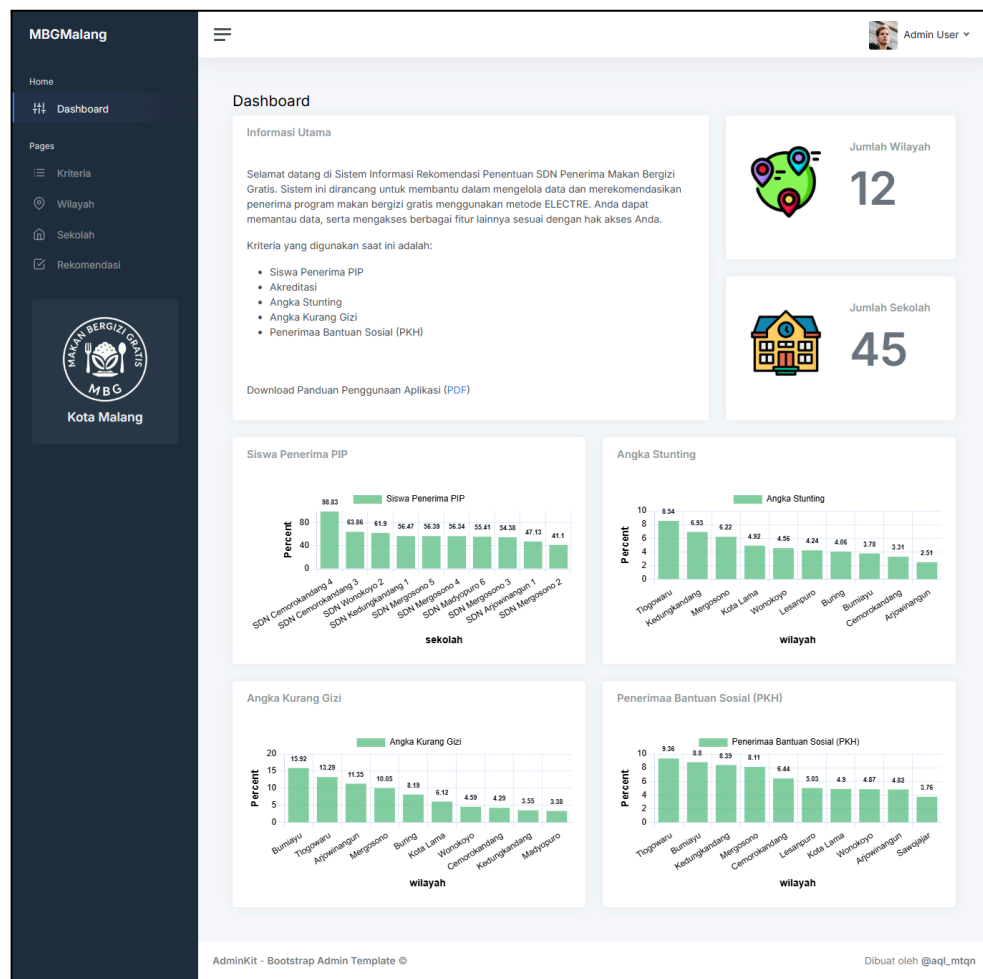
MBGMalang

Home

Dashboard

Pages

Kriteria

Wilayah

Sekolah

Rekomendasi

MAKAN BERGIZI GRATIS
MBG

Kota Malang

Admin User

Dashboard

Informasi Utama

Selamat datang di Sistem Informasi Rekomendasi Penentuan SDN Penerima Makan Bergizi Gratis. Sistem ini dirancang untuk membantu dalam mengelola data dan merekomendasikan penerima program makan bergizi gratis menggunakan metode ELECTRE. Anda dapat memantau data, serta mengakses berbagai fitur lainnya sesuai dengan hak akses Anda.

Kriteria yang digunakan saat ini adalah:

- Siswa Penerima PIP
- Akreditasi
- Angka Stunting
- Angka Kurang Gizi
- Penerimaa Bantuan Sosial (PKH)

Download Panduan Penggunaan Aplikasi (PDF)

Jumlah Wilayah
12

Jumlah Sekolah
45

Siswa Penerima PIP

Siswa Penerima PIP

Percent
0
40
80

98.83 63.86 61.9 56.47 56.39 56.34 55.41 54.38 47.13 41.1

SDN Cemorokandang 4
SDN Cemorokandang 3
SDN Wonokoyo 2
SDN Kedungkandang 1
SDN Mergosono 5
SDN Mergosono 4
SDN Madyopuro 6
SDN Mergosono 3
SDN Arjowinangun 1
SDN Mergosono 2

sekolah

Angka Stunting

Angka Stunting

Percent
0
2
4
6
8
10

8.54 6.93 6.22 4.92 4.56 4.24 4.06 3.78 3.31 2.51

Tlogowaru
Kedungkandang
Mergosono
Kota Lama
Wonokoyo
Lesanpuro
Buring
Bumiayu
Cemorokandang
Arjowinangun

wilayah

Angka Kurang Gizi

Angka Kurang Gizi

Percent
0
5
10
15
20

15.92 13.29 11.35 10.05 8.19 6.12 4.59 4.29 3.55 3.38

Bumiayu
Tlogowaru
Arjowinangun
Mergosono
Buring
Kota Lama
Wonokoyo
Cemorokandang
Kedungkandang
Madyopuro

wilayah

Penerimaa Bantuan Sosial (PKH)

Penerimaa Bantuan Sosial (PKH)

Percent
0
2
4
6
8
10

9.36 8.8 8.39 8.11 6.44 5.03 4.9 4.87 4.82 3.76

Tlogowaru
Bumiayu
Kedungkandang
Mergosono
Cemorokandang
Lesanpuro
Kota Lama
Wonokoyo
Arjowinangun
Sawojajar

wilayah

AdminKit - Bootstrap Admin Template ©

Dibuat oleh @aql_mtqn